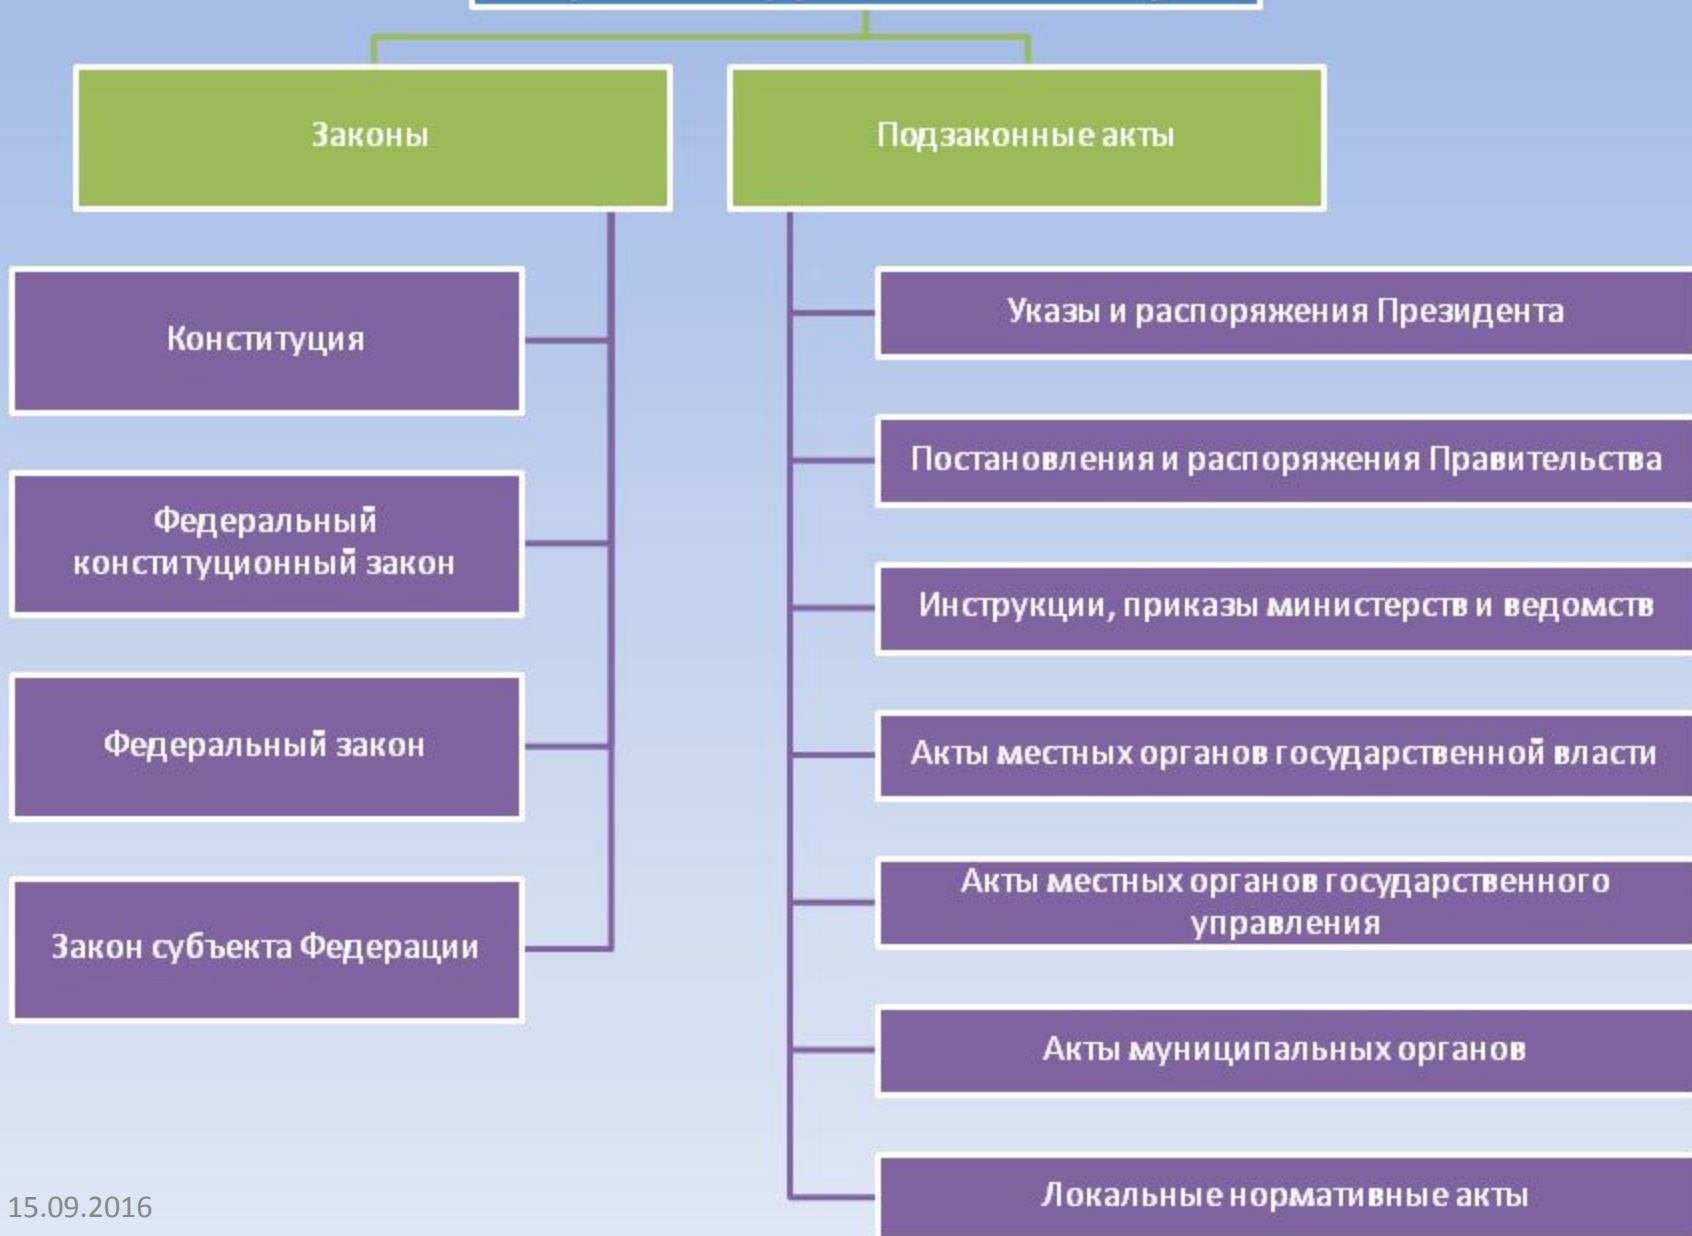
Законы

Подзаконные акты

Конституция

Федеральный конституционный закон

Федеральный закон

Закон субъекта Федерации

Указы и распоряжения Президента

Постановления и распоряжения Правительства

Инструкции, приказы министерств и ведомств

Акты местных органов государственной власти

Акты местных органов государственного управления

Акты муниципальных органов

Локальные нормативные акты

15.09.2016